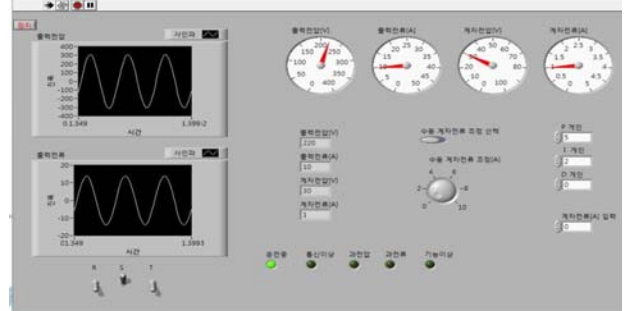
정지

출력전압 사인파

400- 300- 200- 100- 0- -100- -200- -300- -400-

진폭

0.1349 시간 1.3992

출력전류 사인파

20- 10- 0- -10- -20-

진폭

0.1349 시간 1.3993

R S T

출력전압(V)

100 150 200 250 300 350 50 0

출력전류(A)

15 20 25 30 35 40 45 50 5 10 0

계자전압(V)

30 40 50 60 70 80 20 10 0 100

계자전류(A)

1.5 2 2.5 3 3.5 4 4.5 5 1 0.5 0

출력전압(V)
220

출력전류(A)
10

계자전압(V)
30

계자전류(A)
1

수동 계자전류 조정 선택

수동 계자전류 조정(A)

0 2 4 6 8 10

P 게인
5

I 게인
2

D 게인
0

계자전류(A) 입력
0

운전중 통신이상 과전압 과전류 기능이상